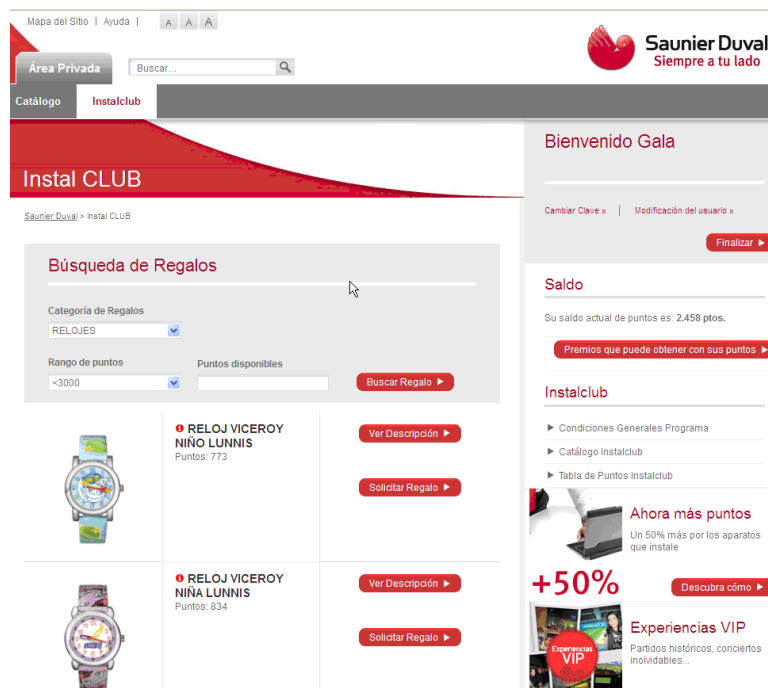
Mapa del Sitio | Ayuda | A A A

Saunier Duval
Siempre a tu lado

Área Privada

Buscar...

Catálogo Instalclub

Instal CLUB

Saunier Duval > Instal CLUB

Búsqueda de Regalos

Categoría de Regalos
RELOJES

Rango de puntos
<3000

Puntos disponibles

Buscar Regalo

RELOJ VICEROY NIÑO LUNNIS
Puntos: 773

Ver Descripción

Solicitar Regalo

RELOJ VICEROY NIÑA LUNNIS
Puntos: 834

Ver Descripción

Solicitar Regalo

Bienvenido Gala

Cambiar Clave » | Modificación del usuario »

Finalizar

Saldo

Su saldo actual de puntos es: 2.458 ptos.

Premios que puede obtener con sus puntos

Instalclub

Condiciones Generales Programa

Catálogo Instalclub

Tabla de Puntos Instalclub

Ahora más puntos
Un 50% más por los aparatos que instale

+50%

Descubra cómo

Experiencias VIP
Partidos históricos, conciertos inolvidables...

Experiencias VIP